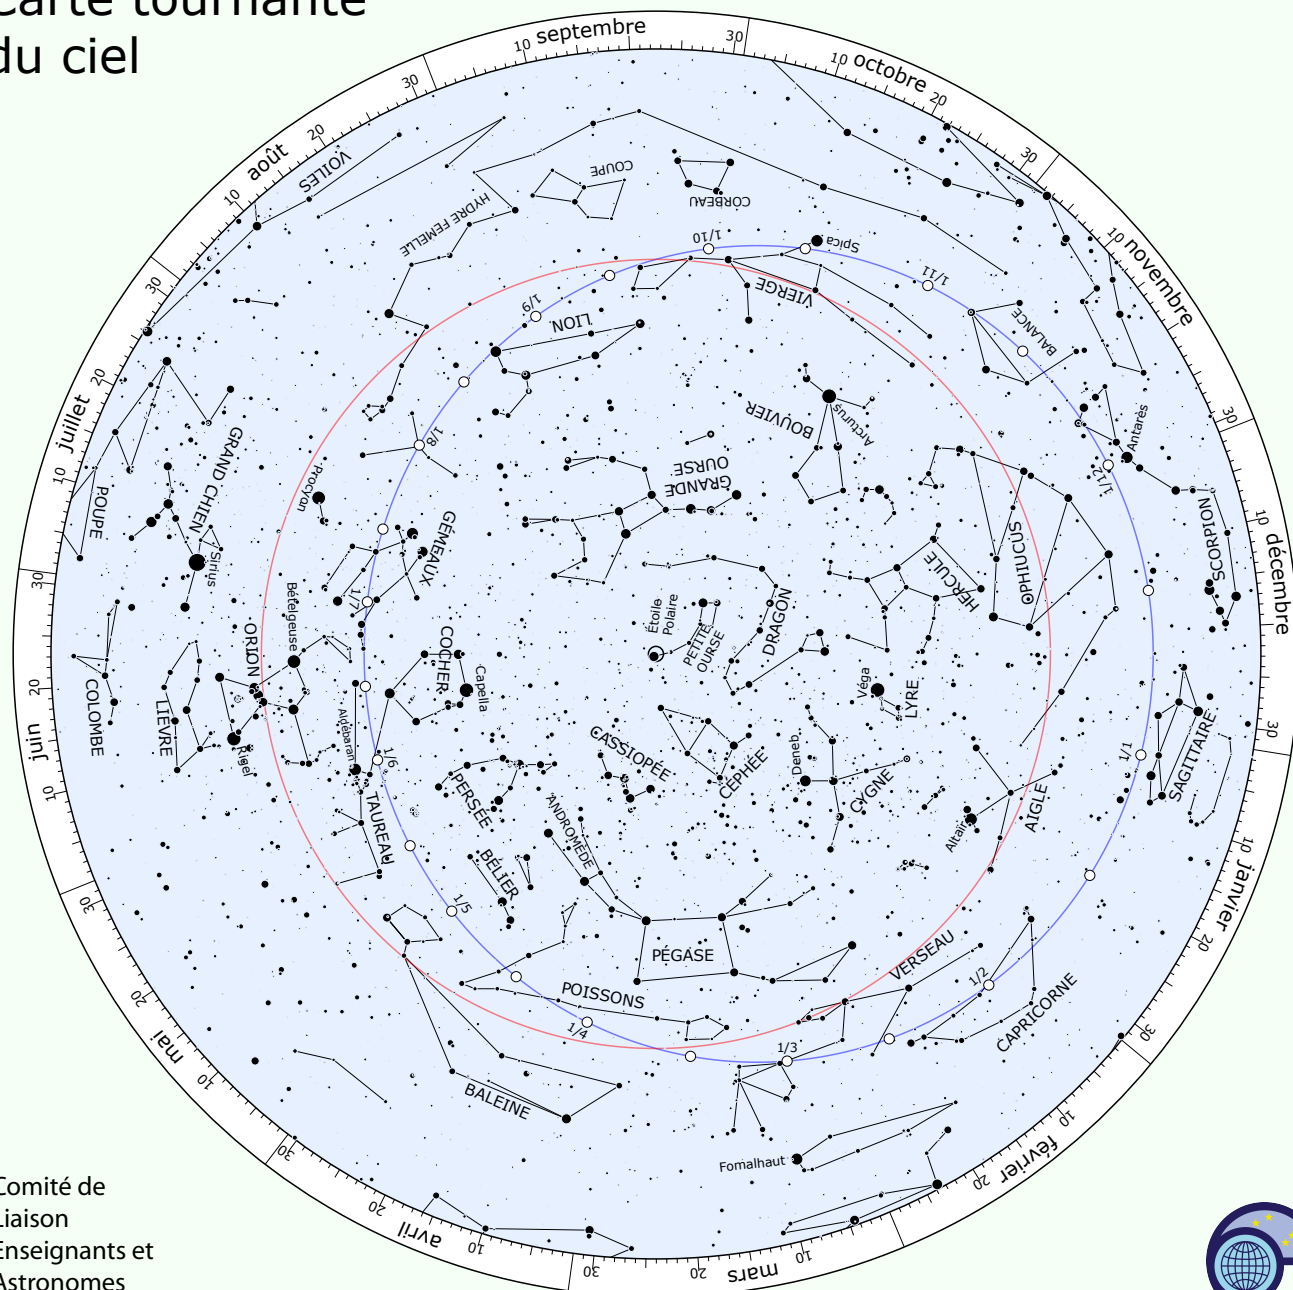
Carte tournante du ciel

septembre 10 30
octobre 10 20 30
novembre 10 30
décembre 10 30
janvier 10 20 30
février 10 20
mars 10 20 30
avril 10 20
mai 10 20 30
juin 10 20 30
juillet 10 20 30
août 10 20 30

VOILES
HYDRE FEMELLE
COUPE
CORBEAU
Spica
VIERGE
1/10
1/11
1/9
LION
BALANCE
BOUVIER
Arcturus
Antarès
1/12
GRANDE OURSE
1/8
Procyon
GRAND CHIEN
Sirius
POUPE
GÉMEAUX
SCORPION
OPHIUCUS
HERCULE
DRAGON
Étoile Polaire
PETITE OURSE
1/7
Bételgeuse
ORION
COLOMBE
LIÈVRE
Rigel
COCHER
Capella
Aldébaran
Véga
LYRE
SAGITTAIRE
1/1
CASSIOPÉE
CÉPHÉE
Deneb
CYGNE
AIGLE
Altaïr
1/6
TAUREAU
PERSÉE
ANDROMÈDE
BÉLIER
1/5
PÉGASE
VERSEAU
1/2
CAPRICORNE
POISSONS
1/4
1/3
BALEINE
Fomalhaut

Comité de Liaison Enseignants et Astronomes